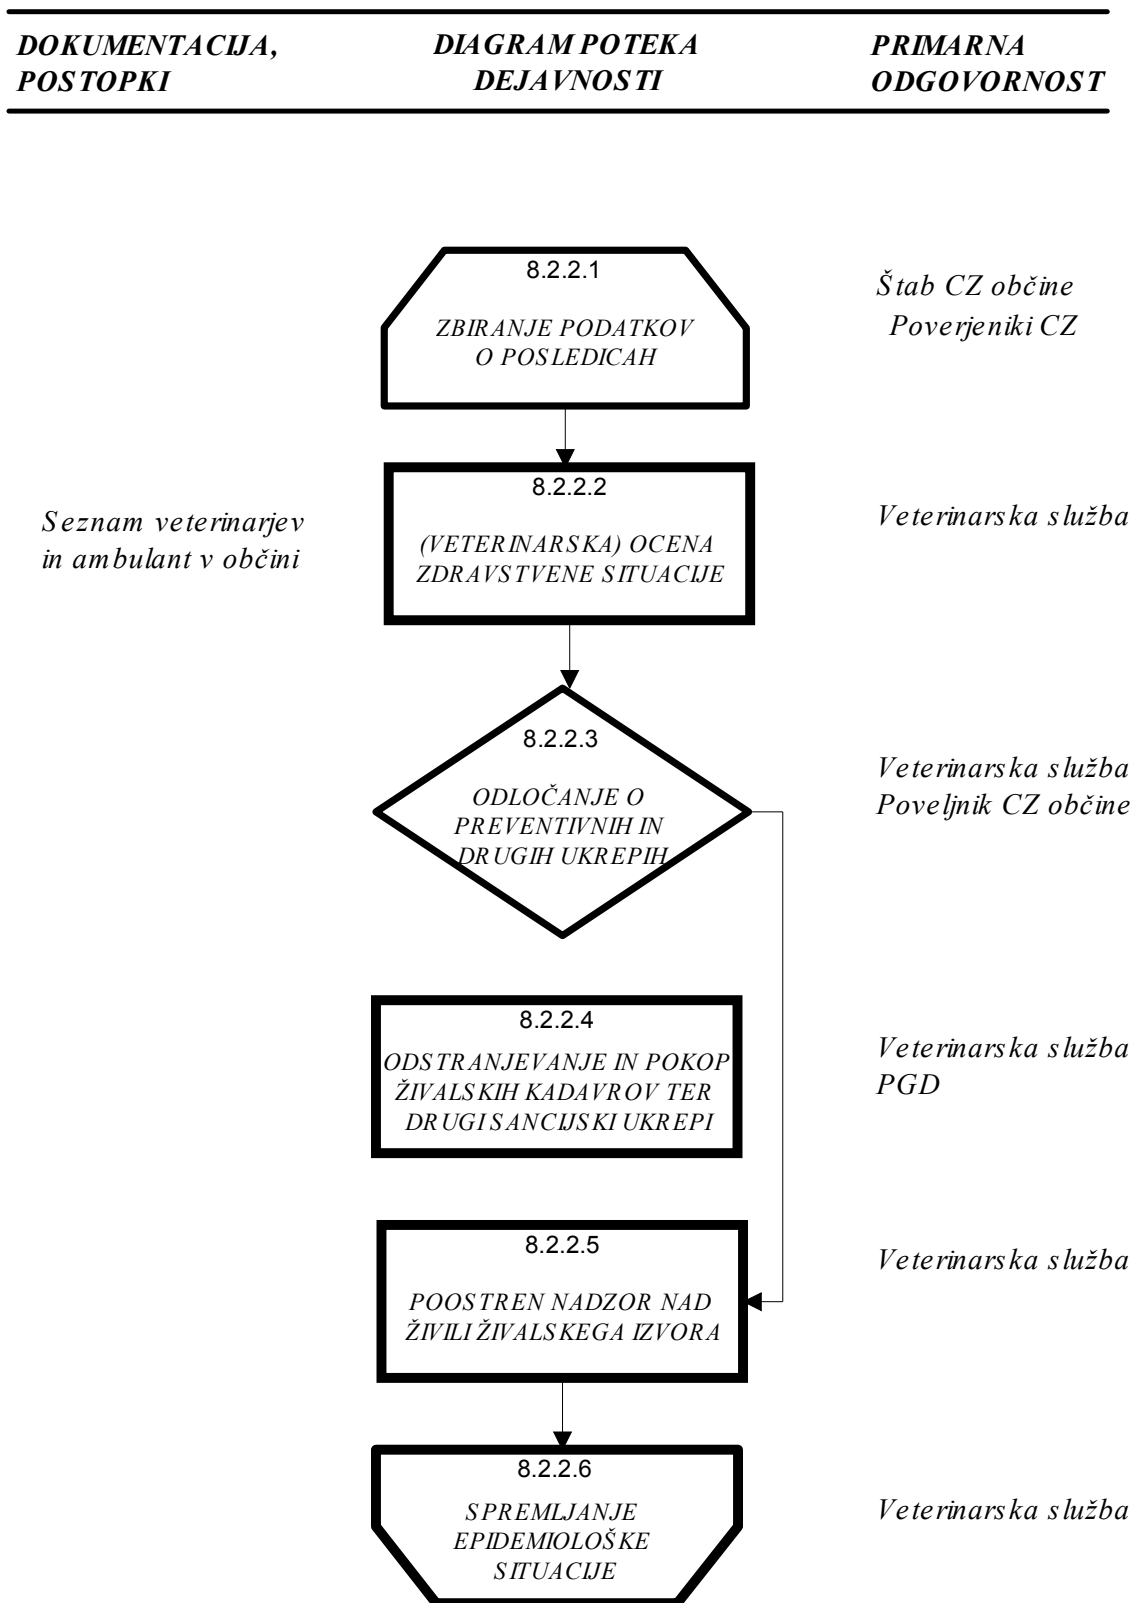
DOKUMENTACIJA, POSTOPKI

DIAGRAM POTEKA DEJAVNOSTI

PRIMARNA ODGOVORNOST

8.2.2.1

ZBIRANJE PODATKOV O POSLEDICAH

Štab CZ občine
Poverjeniki CZ

8.2.2.2

(VETERINARSKA) OCENA ZDRAVSTVENE SITUACIJE

Seznam veterinarjev in ambulant v občini

Veterinarska služba

8.2.2.3

ODLOČANJE O PREVENTIVNIH IN DRUGIH UKREPIH

Veterinarska služba
Poveljnik CZ občine

8.2.2.4

ODSTRANJEVANJE IN POKOP ŽIVALSKIH KADAVROV TER DRUGI SANCIJSKI UKREPI

Veterinarska služba
PGD

8.2.2.5

POOSTREN NADZOR NAD ŽIVILI ŽIVALSKEGA IZVORA

Veterinarska služba

8.2.2.6

SPREMLJANJE EPIDEMIOLOŠKE SITUACIJE

Veterinarska služba